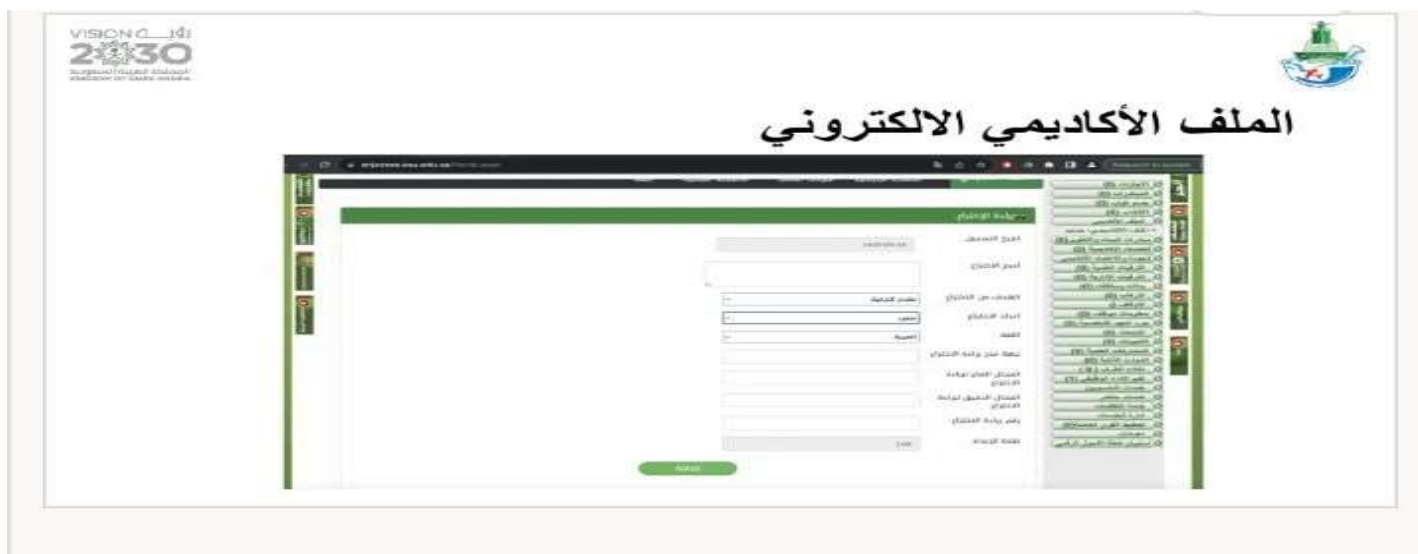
VISION رؤية
2030
المملكة العربية السعودية
KINGDOM OF SAUDI ARABIA

الملف الأكاديمي الالكتروني

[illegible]

براءة الاختراع

الرقم المسجل
اسم الاختراع
الهدف من الاختراع
ابعاد الاختراع
اللغة
جهة منح براءة الاختراع
المجال العام لبراءة الاختراع
المجال الدقيق لبراءة الاختراع
رقم براءة الاختراع
نقطة الاحتساب

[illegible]